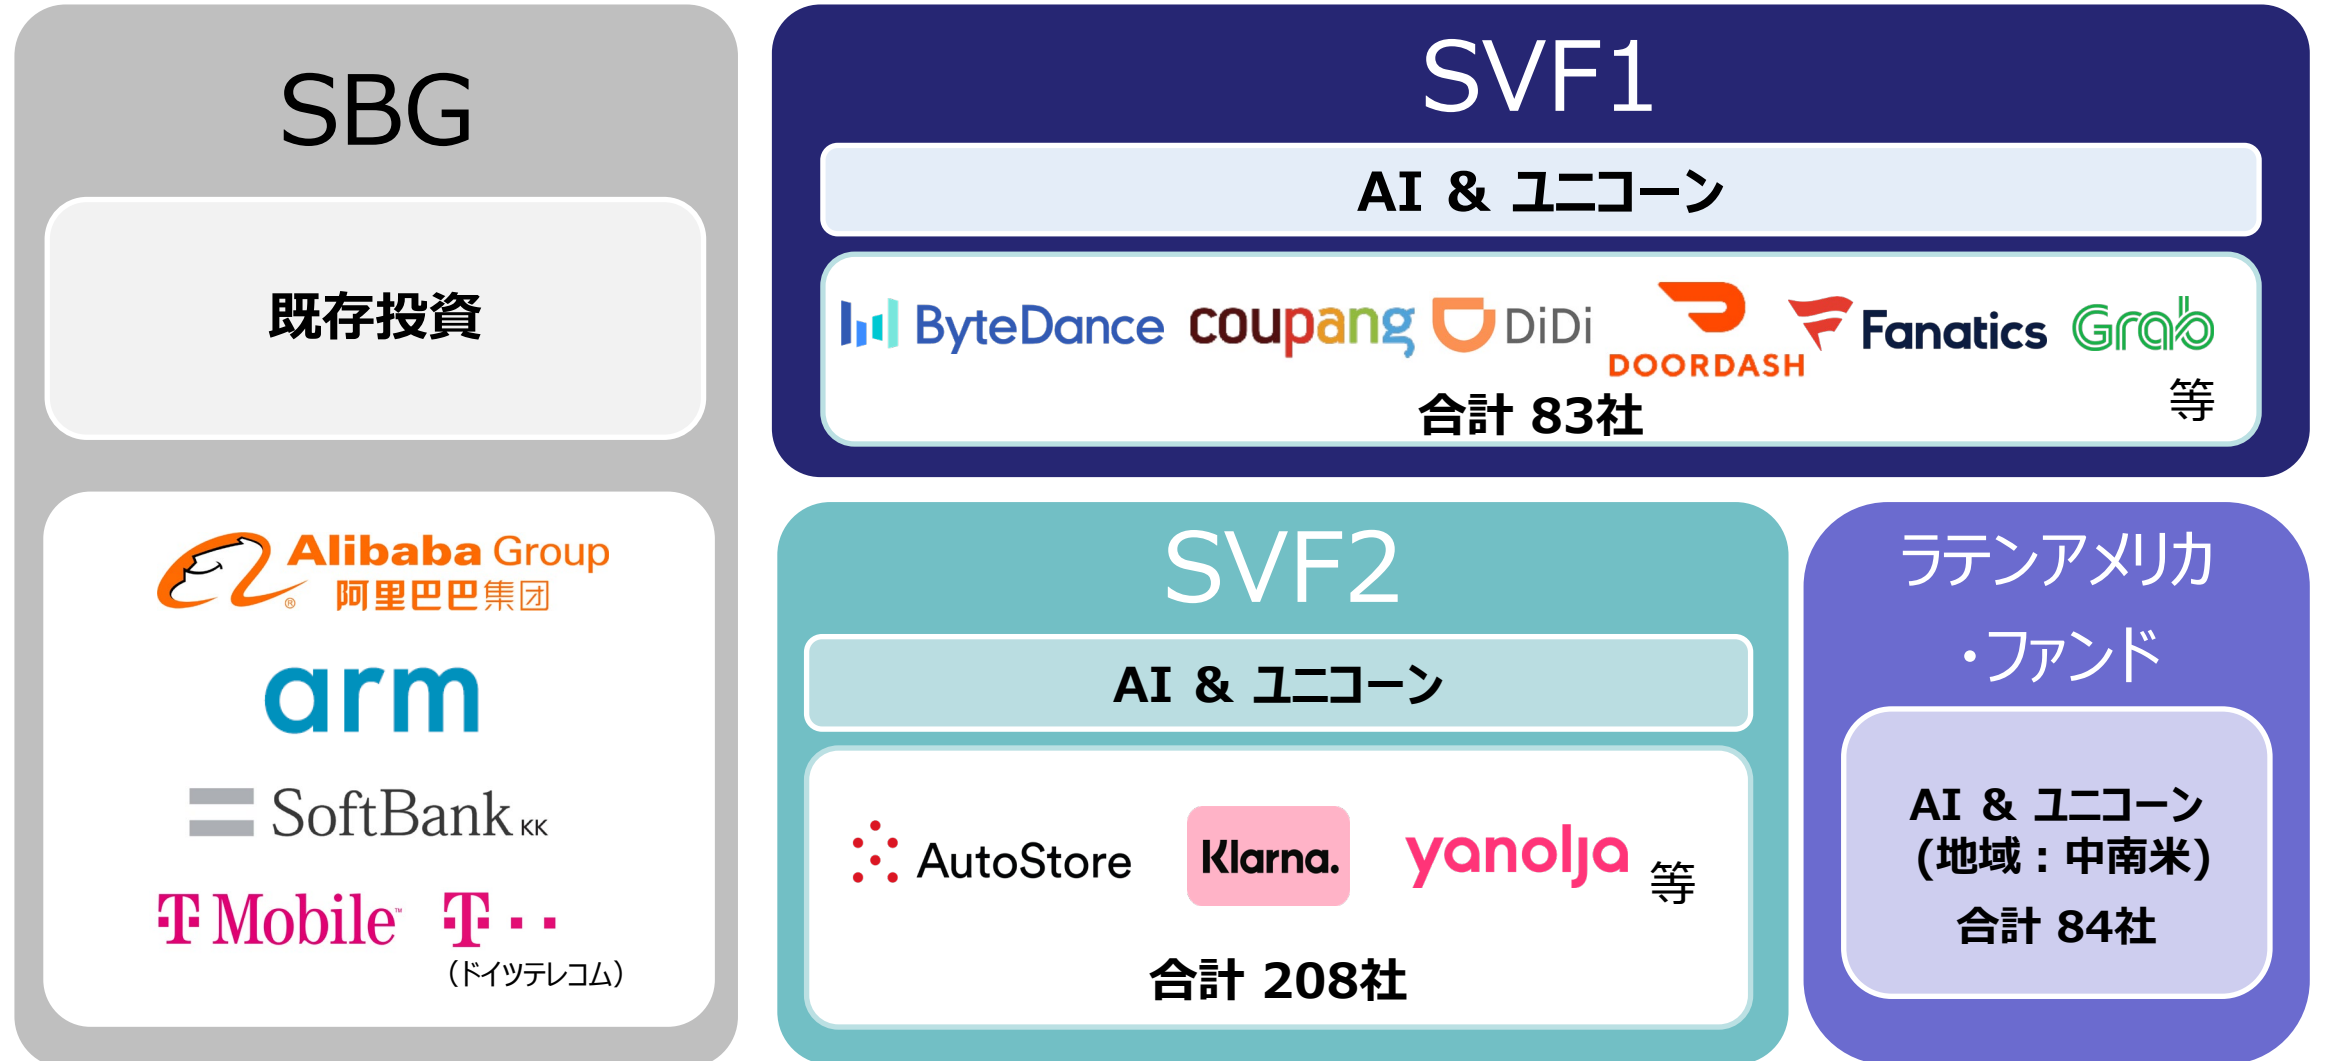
SBG

既存投資

Alibaba Group
阿里巴巴集团

arm

SoftBank KK

T Mobile

T · ·
(ドイツテレコム)

SVF1

AI & ユニコーン

ByteDance coupang DiDi DOORDASH Fanatics Grab

等

合計 83社

SVF2

AI & ユニコーン

AutoStore Klarna. yanolja 等

合計 208社

ラテンアメリカ・ファンド

AI & ユニコーン
(地域：中南米)

合計 84社